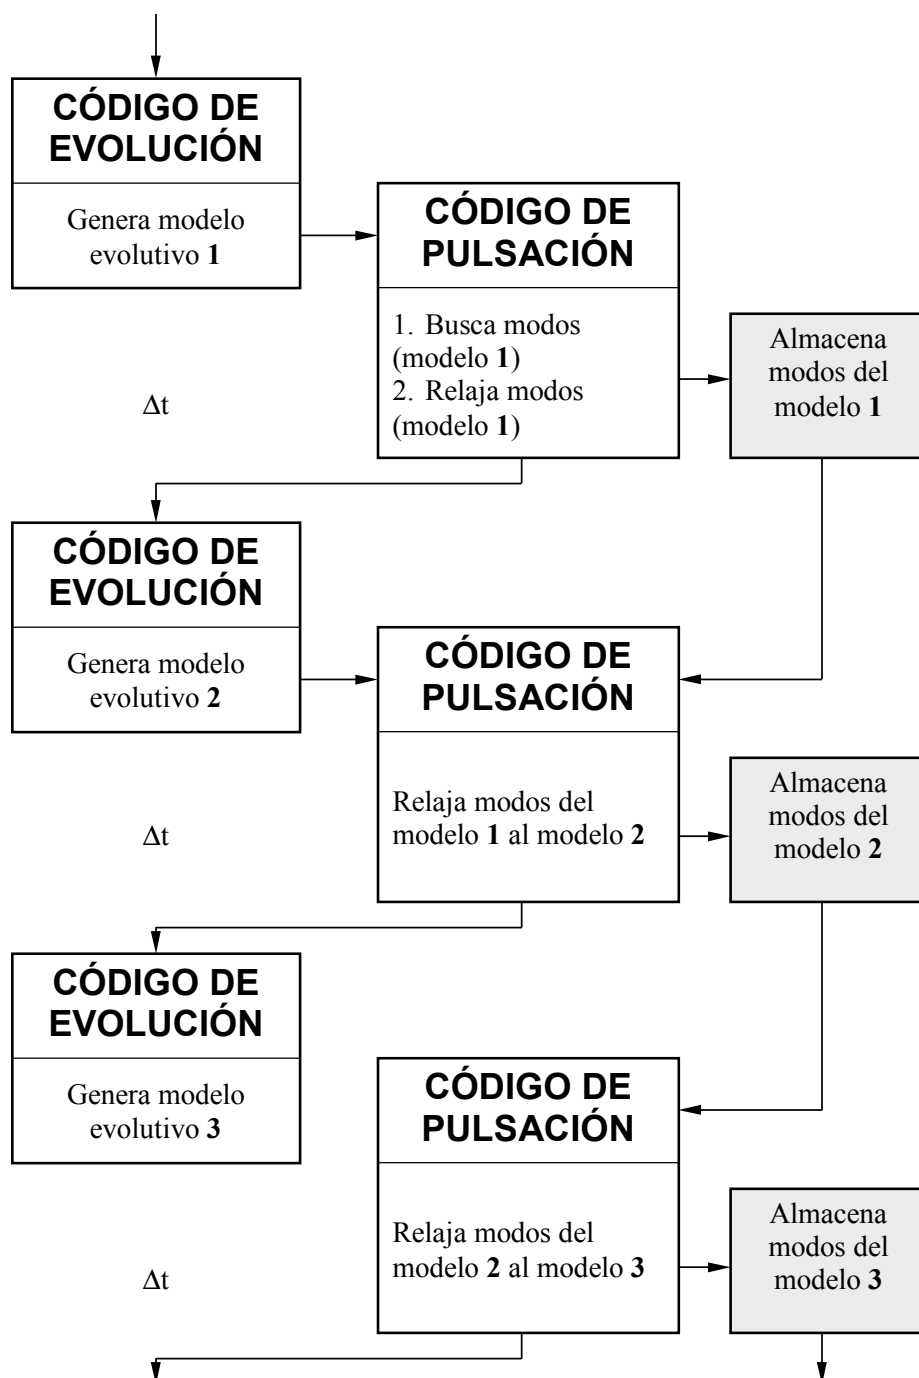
CÓDIGO DE EVOLUCIÓN

Genera modelo evolutivo **1**

CÓDIGO DE PULSACIÓN

1. Busca modos (modelo **1**)
2. Relaja modos (modelo **1**)

Almacena modos del modelo **1**

Δt

CÓDIGO DE EVOLUCIÓN

Genera modelo evolutivo **2**

CÓDIGO DE PULSACIÓN

Relaja modos del modelo **1** al modelo **2**

Almacena modos del modelo **2**

Δt

CÓDIGO DE EVOLUCIÓN

Genera modelo evolutivo **3**

CÓDIGO DE PULSACIÓN

Relaja modos del modelo **2** al modelo **3**

Almacena modos del modelo **3**

Δt